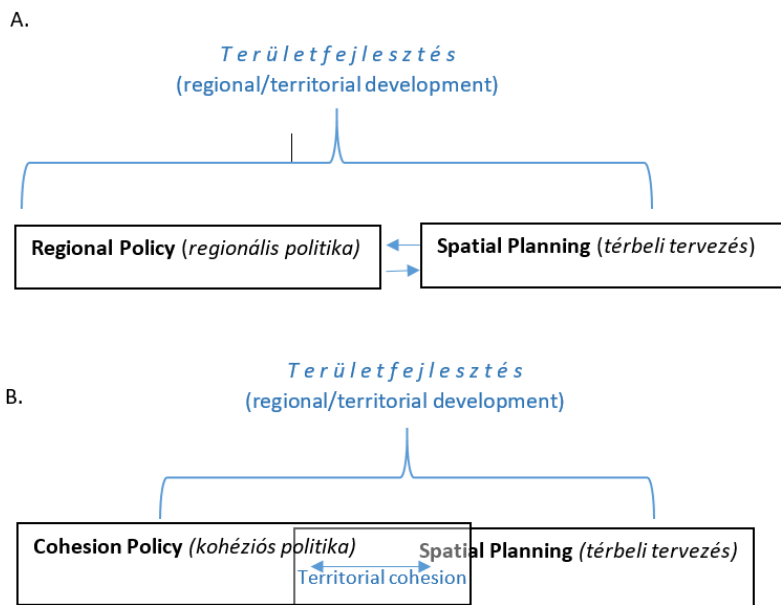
A.

Területfejlesztés
(regional/territorial development)

**Regional Policy** (*regionális politika*)

**Spatial Planning** (*térbeli tervezés*)

Területfejlesztés
B.
(regional/territorial development)

**Cohesion Policy** (*kohéziós politika*)

**Spatial Planning** (*térbeli tervezés*)

Territorial cohesion